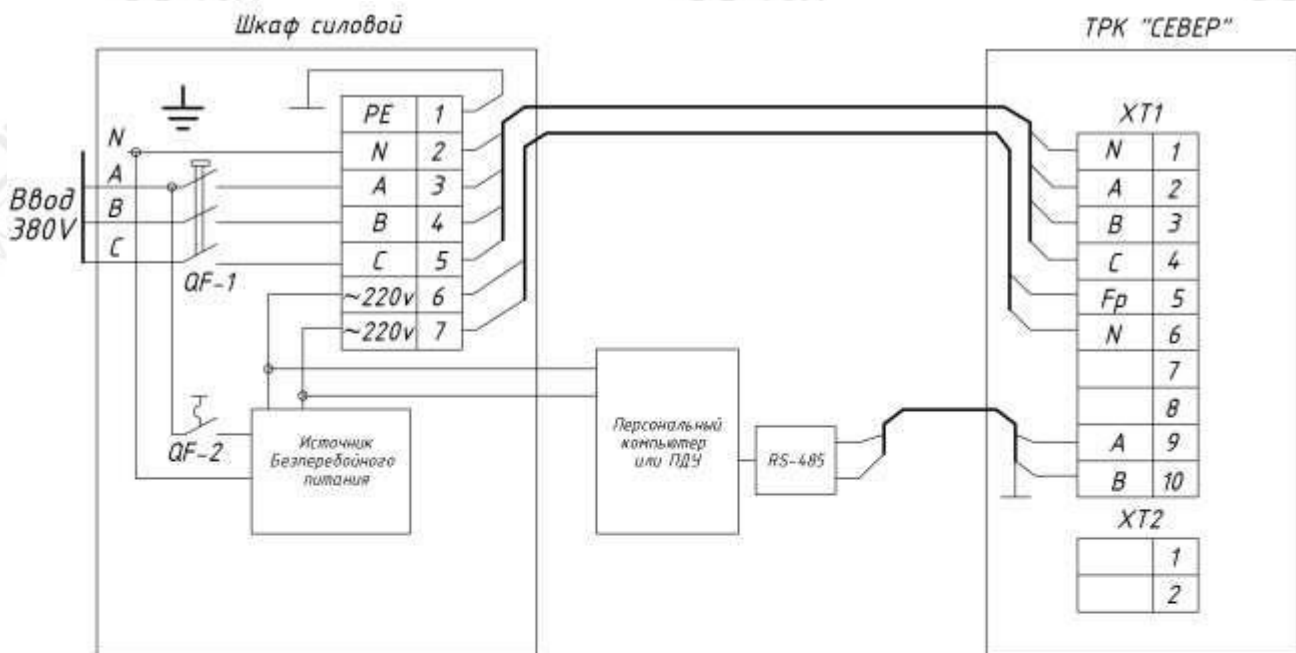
Шкаф силовой

ТРК "СЕВЕР"

Ввод 380V

N
A
B
C

QF-1

QF-2

| PE | 1 |
|---|---|
| N | 2 |
| A | 3 |
| B | 4 |
| C | 5 |
| ~220v | 6 |
| ~220v | 7 |

Источник Бесперебойного питания

Персональный компьютер или ПДУ

RS-485

XT1

| N | 1 |
|---|---|
| A | 2 |
| B | 3 |
| C | 4 |
| Fp | 5 |
| N | 6 |
|  | 7 |
|  | 8 |
| A | 9 |
| B | 10 |

XT2

|  | 1 |
|---|---|
|  | 2 |